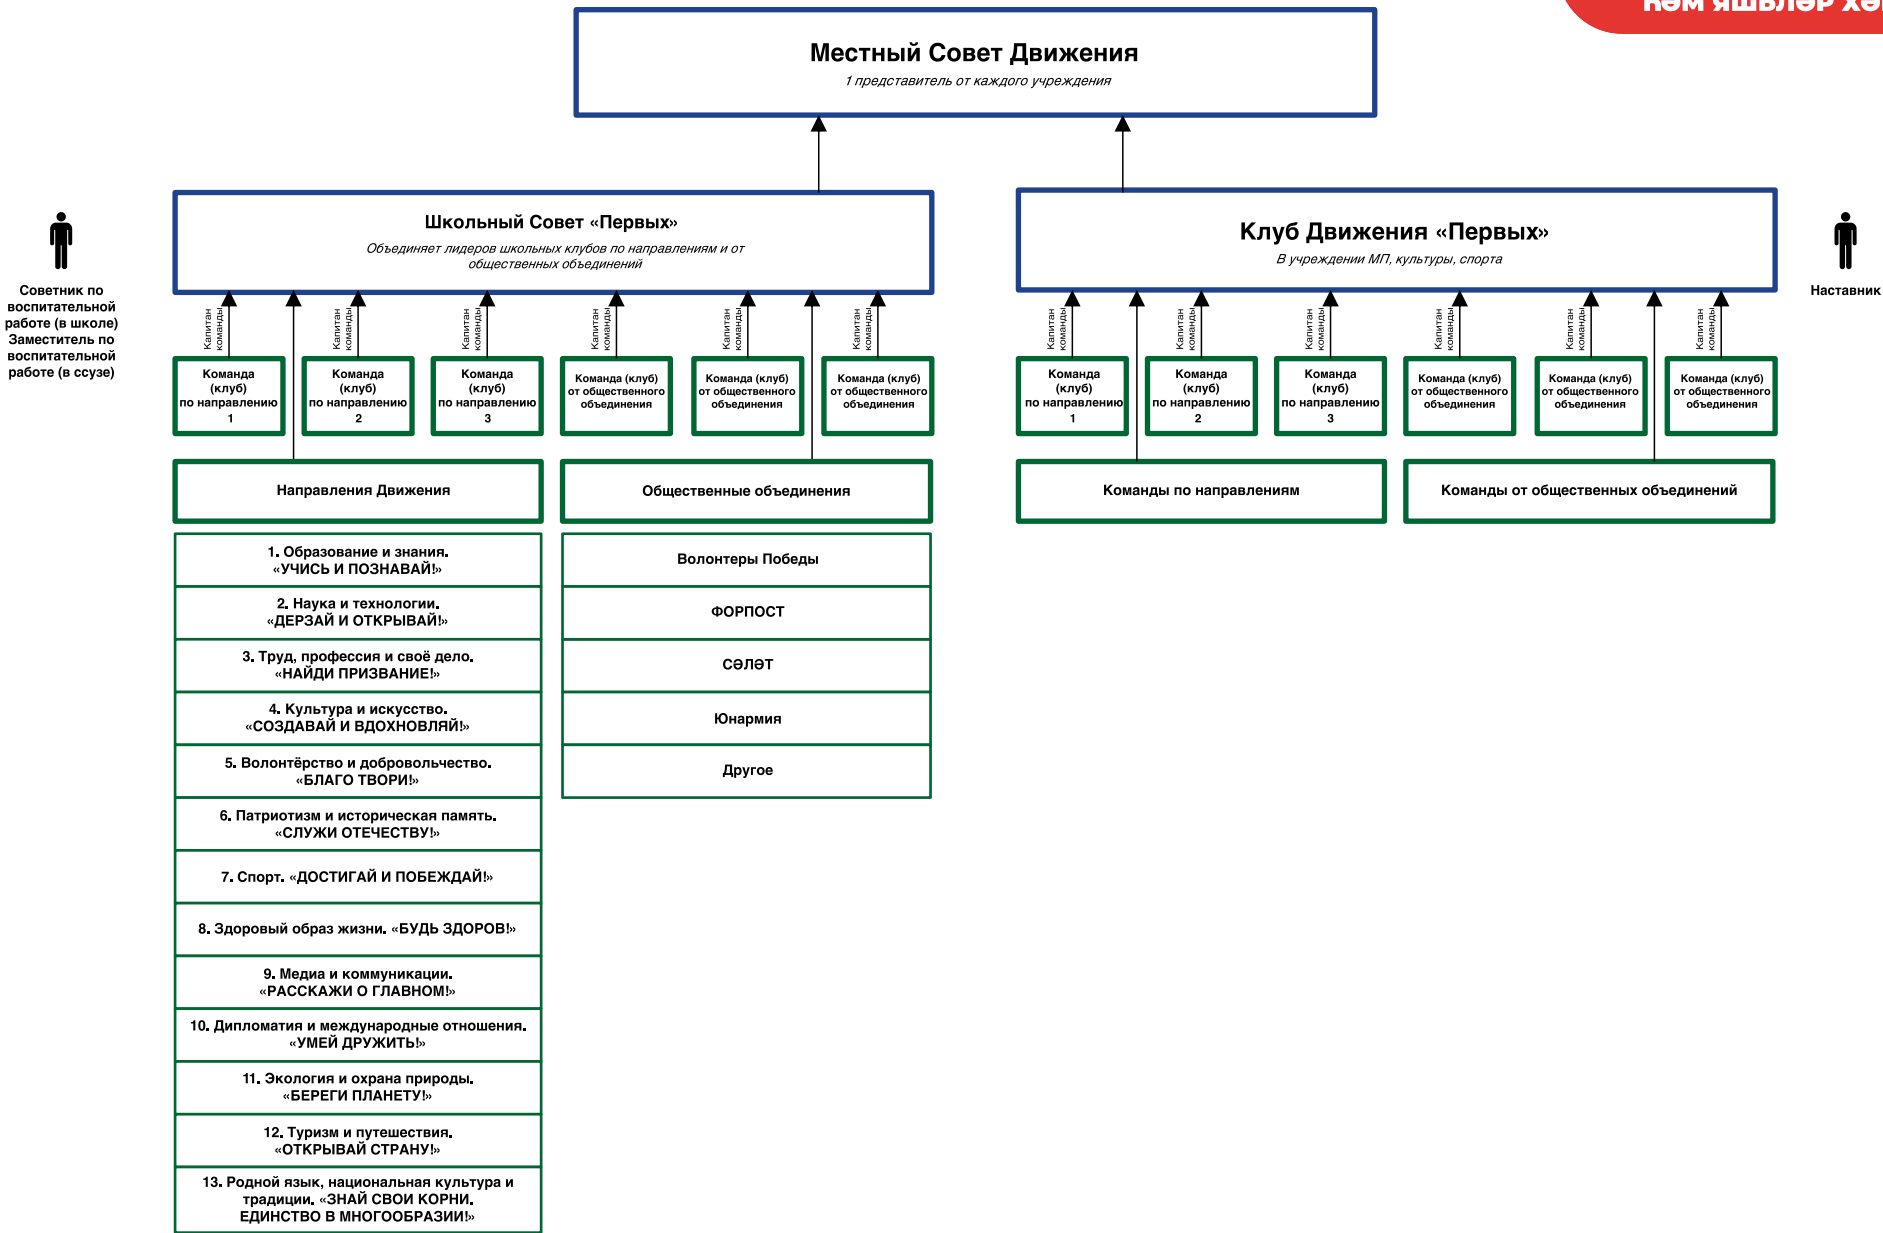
һәм яшьләр хә

Местный Совет Движения
1 представитель от каждого учреждения

Школьный Совет «Первых»
Объединяет лидеров школьных клубов по направлениям и от общественных объединений

Клуб Движения «Первых»
В учреждении МП, культуры, спорта

Советник по воспитательной работе (в школе)
Заместитель по воспитательной работе (в ссузе)

Наставник

Капитан команды
Капитан команды
Капитан команды
Капитан команды
Капитан команды
Капитан команды

Команда (клуб) по направлению 1
Команда (клуб) по направлению 2
Команда (клуб) по направлению 3
Команда (клуб) от общественного объединения
Команда (клуб) от общественного объединения
Команда (клуб) от общественного объединения

Капитан команды
Капитан команды
Капитан команды
Капитан команды
Капитан команды
Капитан команды

Команда (клуб) по направлению 1
Команда (клуб) по направлению 2
Команда (клуб) по направлению 3
Команда (клуб) от общественного объединения
Команда (клуб) от общественного объединения
Команда (клуб) от общественного объединения

Направления Движения

Общественные объединения

Команды по направлениям

Команды от общественных объединений

1. Образование и знания. «УЧИСЬ И ПОЗНАВАЙ!»
2. Наука и технологии. «ДЕРЗАЙ И ОТКРЫВАЙ!»
3. Труд, профессия и своё дело. «НАЙДИ ПРИЗВАНИЕ!»
4. Культура и искусство. «СОЗДАВАЙ И ВДОХНОВЛЯЙ!»
5. Волонтёрство и добровольчество. «БЛАГО ТВОРИ!»
6. Патриотизм и историческая память. «СЛУЖИ ОТЕЧЕСТВУ!»
7. Спорт. «ДОСТИГАЙ И ПОБЕЖДАЙ!»
8. Здоровый образ жизни. «БУДЬ ЗДОРОВ!»
9. Медиа и коммуникации. «РАССКАЖИ О ГЛАВНОМ!»
10. Дипломатия и международные отношения. «УМЕЙ ДРУЖИТЬ!»
11. Экология и охрана природы. «БЕРЕГИ ПЛАНЕТУ!»
12. Туризм и путешествия. «ОТКРЫВАЙ СТРАНУ!»
13. Родной язык, национальная культура и традиции. «ЗНАЙ СВОИ КОРНИ. ЕДИНСТВО В МНОГООБРАЗИИ!»

Волонтеры Победы
ФОРПОСТ
СӘЛӘТ
Юнармия
Другое